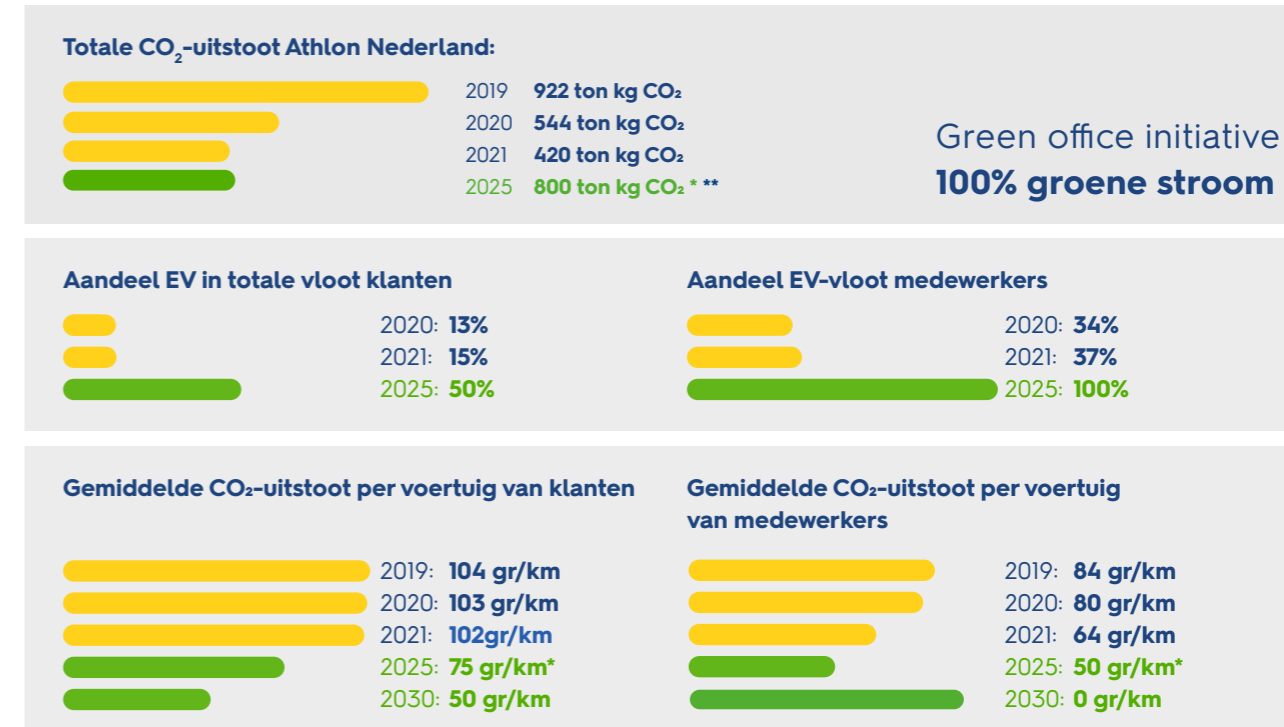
Totale $CO_2$-uitstoot Athlon Nederland:

2019 922 ton kg $CO_2$
2020 544 ton kg $CO_2$
2021 420 ton kg $CO_2$
2025 800 ton kg $CO_2$ * **

Green office initiative
100% groene stroom

Aandeel EV in totale vloot klanten

2020: 13%
2021: 15%
2025: 50%

Aandeel EV-vloot medewerkers

2020: 34%
2021: 37%
2025: 100%

Gemiddelde $CO_2$-uitstoot per voertuig van klanten

2019: 104 gr/km
2020: 103 gr/km
2021: 102gr/km
2025: 75 gr/km*
2030: 50 gr/km

Gemiddelde $CO_2$-uitstoot per voertuig van medewerkers

2019: 84 gr/km
2020: 80 gr/km
2021: 64 gr/km
2025: 50 gr/km*
2030: 0 gr/km